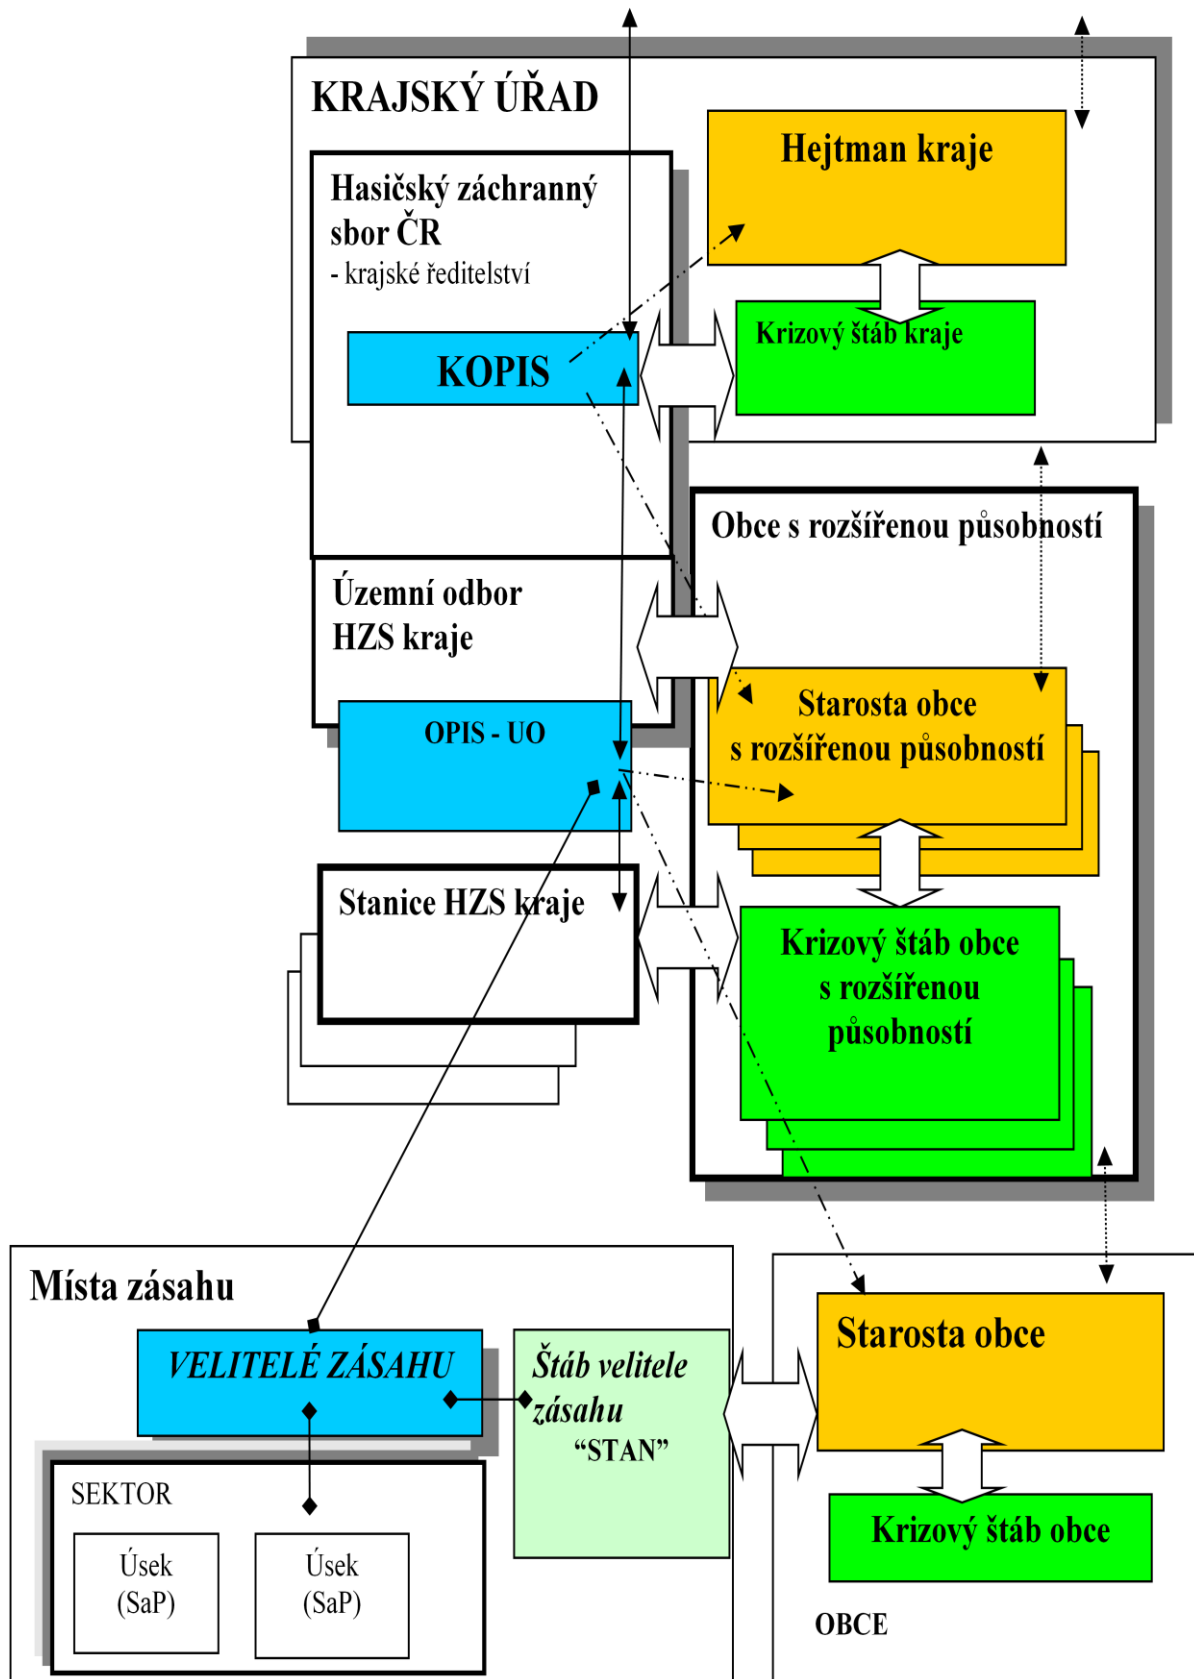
KRAJSKÝ ÚŘAD

Hasičský záchranný sbor ČR
- krajské ředitelství

KOPIS

Hejtman kraje

Krizový štáb kraje

Obce s rozšířenou působností

Územní odbor HZS kraje

OPIS - UO

Starosta obce s rozšířenou působností

Stanice HZS kraje

Krizový štáb obce s rozšířenou působností

Místa zásahu

VELITELÉ ZÁSAHU

Štáb velitele zásahu "STAN"

SEKTOR

Úsek (SaP)

Úsek (SaP)

Starosta obce

Krizový štáb obce

OBCE